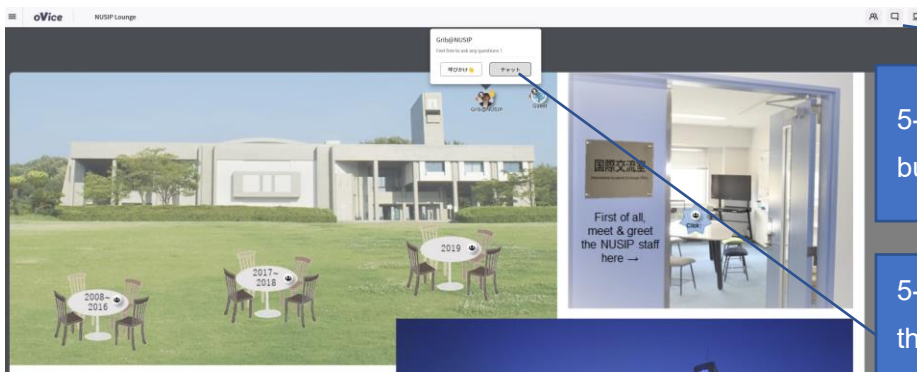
oVice NUSIP Lounge

Grib@NUSIP
Feel free to ask any questions !
呼びかけ👋 チャット

Grib@NUSIP Guest

国際交流室
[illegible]

First of all, meet & greet the NUSIP staff here →

Click

2008~ 2016

2017~ 2018

2019

5-
bu

5-
th